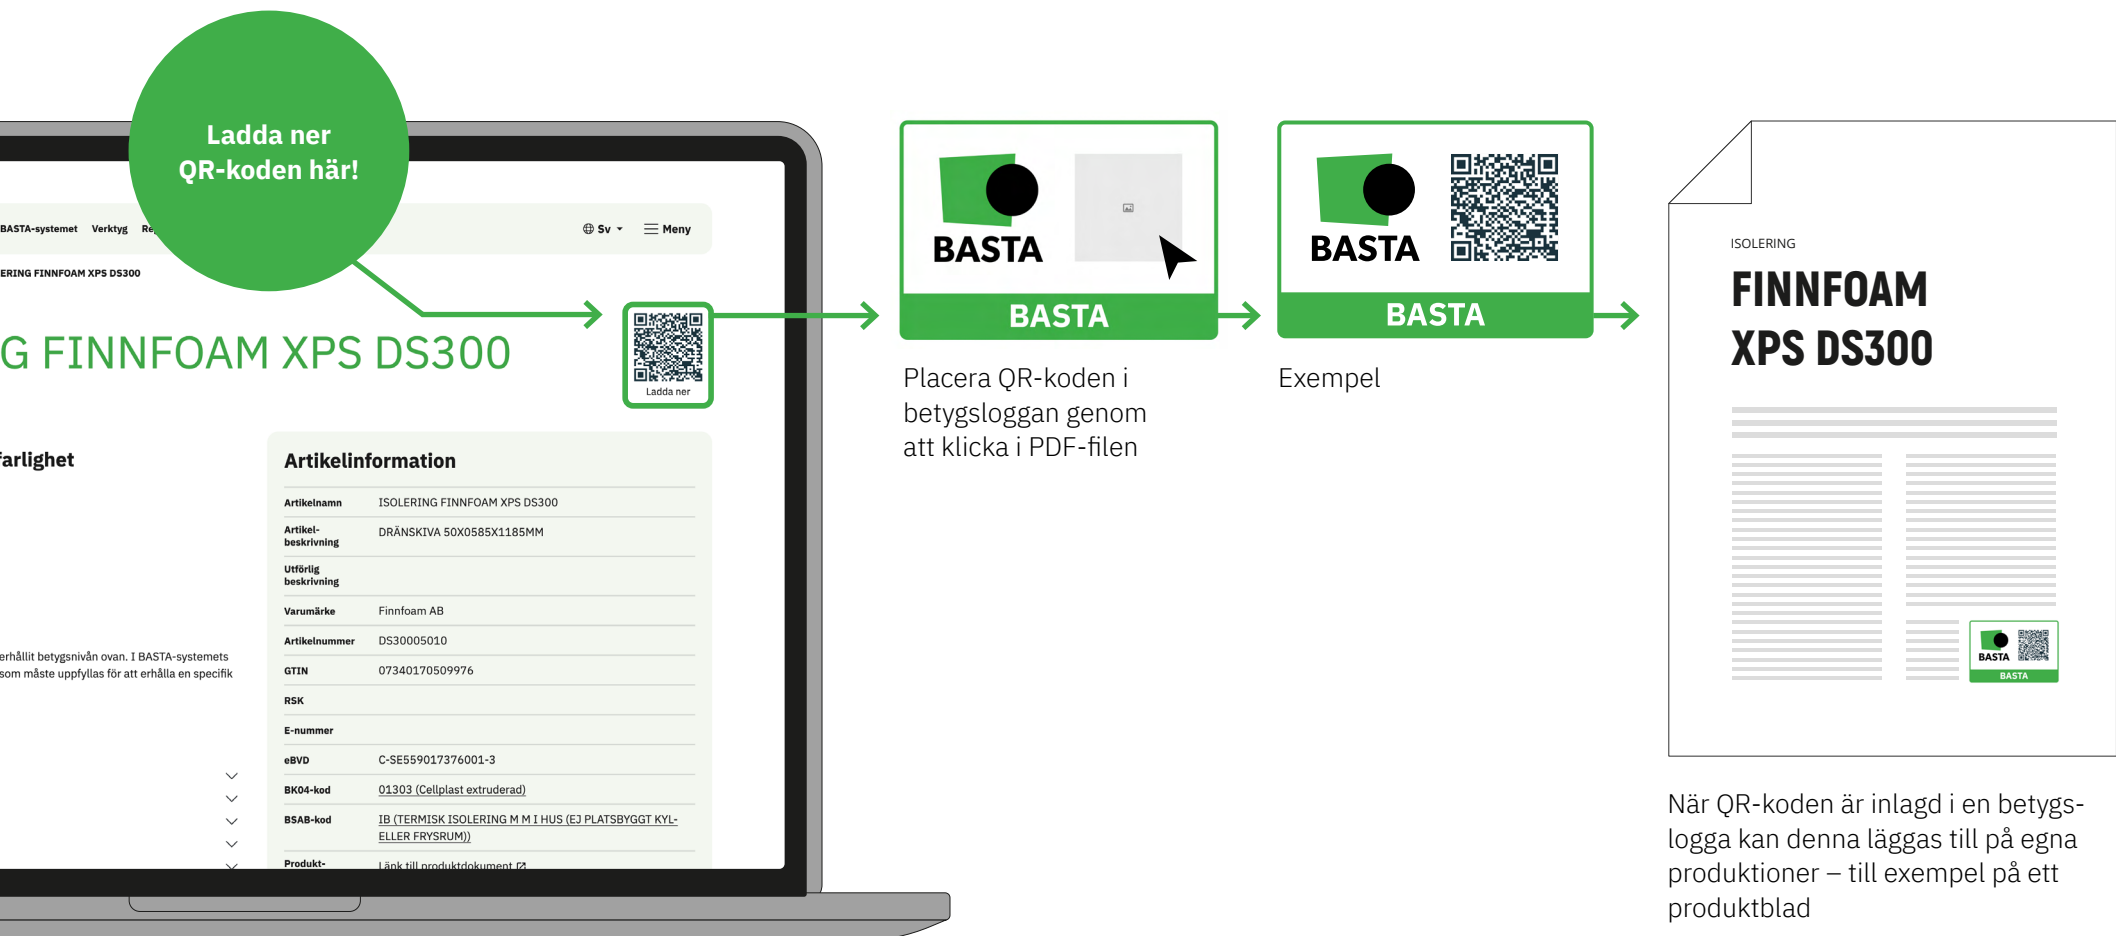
Ladda ner QR-koden här!

BASTA-systemet Verktyg Re

Sv Meny

ERING FINNFOAM XPS DS300

G FINNFOAM XPS DS300

Ladda ner

farlighet

erhållit betygsnivån ovan. I BASTA-systemets som måste uppfyllas för att erhålla en specifik

Artikelinformation

| | |
|---|---|
| Artikelnamn | ISOLERING FINNFOAM XPS DS300 |
| Artikel-beskrivning | DRÄNSKIVA 50X0585X1185MM |
| Utförlig beskrivning | |
| Varumärke | Finnfoam AB |
| Artikelnummer | DS30005010 |
| GTIN | 07340170509976 |
| RSK | |
| E-nummer | |
| eBVD | C-SE559017376001-3 |
| BK04-kod | 01303 (Cellplast extruderad) |
| BSAB-kod | IB (TERMISK ISOLERING M M I HUS (EJ PLATSBYGGT KYL-ELLER FRYSRUM)) |
| Produkt- | Länk till produktdokument |

BASTA
BASTA

Placera QR-koden i betygsloggan genom att klicka i PDF-filen

BASTA
BASTA

Exempel

ISOLERING
FINNFOAM XPS DS300

BASTA
BASTA

När QR-koden är inlagd i en betygslogga kan denna läggas till på egna produktioner – till exempel på ett produktblad